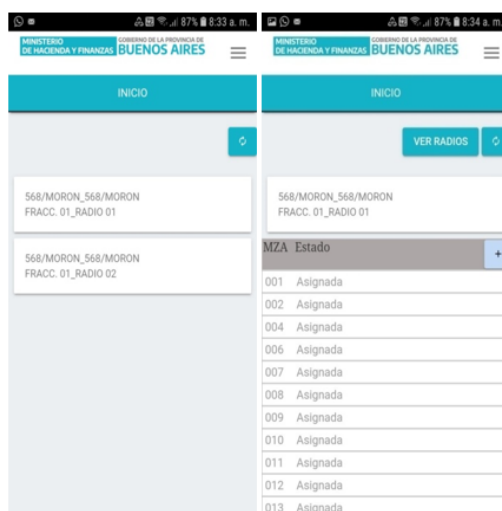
87% 8:33 a. m.

MINISTERIO DE HACIENDA Y FINANZAS GOBIERNO DE LA PROVINCIA DE BUENOS AIRES

INICIO

568/MORON_568/MORON
FRACC. 01_RADIO 01

568/MORON_568/MORON
FRACC. 01_RADIO 02

87% 8:34 a. m.

MINISTERIO DE HACIENDA Y FINANZAS GOBIERNO DE LA PROVINCIA DE BUENOS AIRES

INICIO

VER RADIOS

568/MORON_568/MORON
FRACC. 01_RADIO 01

| MZA | Estado |
|---|---|
| 001 | Asignada |
| 002 | Asignada |
| 004 | Asignada |
| 006 | Asignada |
| 007 | Asignada |
| 008 | Asignada |
| 009 | Asignada |
| 010 | Asignada |
| 011 | Asignada |
| 012 | Asignada |
| 013 | Asignada |